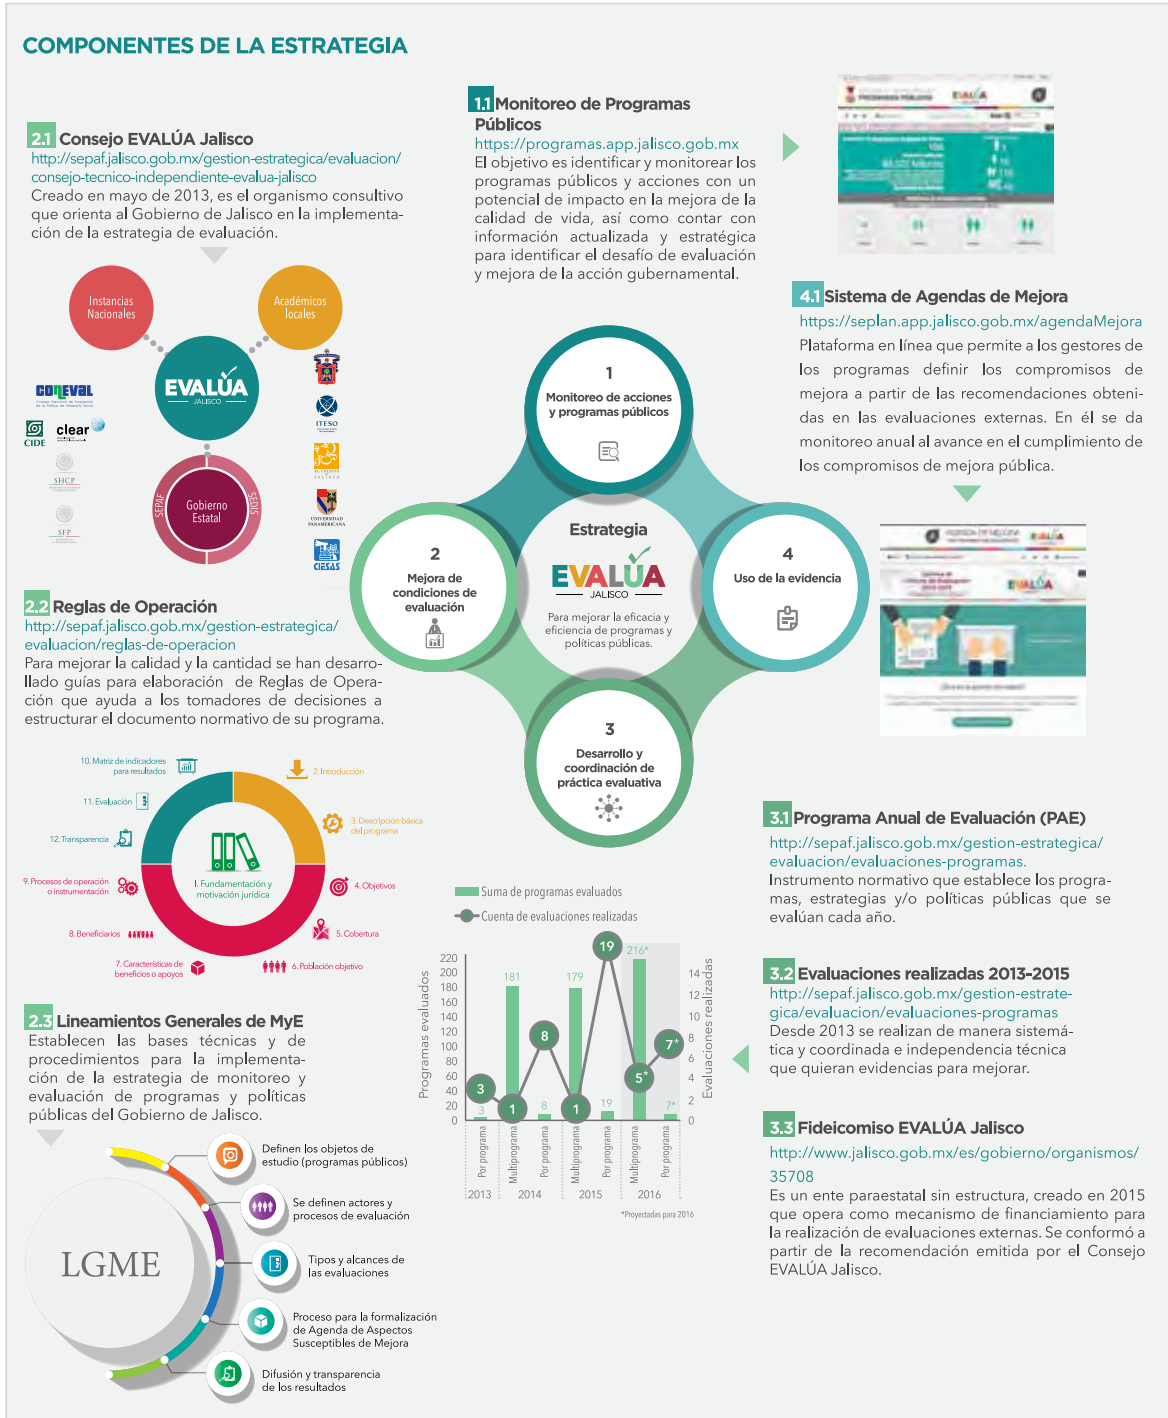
COMPONENTES DE LA ESTRATEGIA

2.1 Consejo EVALÚA Jalisco
http://sepaf.jalisco.gob.mx/gestion-estrategica/evaluacion/consejo-tecnico-independiente-evalua-jalisco
Creado en mayo de 2013, es el organismo consultivo que orienta al Gobierno de Jalisco en la implementación de la estrategia de evaluación.

Instancias Nacionales
Académicos locales
EVALÚA JALISCO
Gobierno Estatal
SEPAF
SEPLAN
CONEVAL
CIDE
clear
SHCP
SFP
ITESO
UNIVERSIDAD PANAMERICANA
CIESAS

1.1 Monitoreo de Programas Públicos
https://programas.app.jalisco.gob.mx
El objetivo es identificar y monitorear los programas públicos y acciones con un potencial de impacto en la mejora de la calidad de vida, así como contar con información actualizada y estratégica para identificar el desafío de evaluación y mejora de la acción gubernamental.

4.1 Sistema de Agendas de Mejora
https://seplan.app.jalisco.gob.mx/agendaMejora
Plataforma en línea que permite a los gestores de los programas definir los compromisos de mejora a partir de las recomendaciones obtenidas en las evaluaciones externas. En él se da monitoreo anual al avance en el cumplimiento de los compromisos de mejora pública.

1
Monitoreo de acciones y programas públicos

2
Mejora de condiciones de evaluación

Estrategia
EVALÚA
JALISCO
Para mejorar la eficacia y eficiencia de programas y políticas públicas.

4
Uso de la evidencia

3
Desarrollo y coordinación de práctica evaluativa

2.2 Reglas de Operación
http://sepaf.jalisco.gob.mx/gestion-estrategica/evaluacion/reglas-de-operacion
Para mejorar la calidad y la cantidad se han desarrollado guías para elaboración de Reglas de Operación que ayuda a los tomadores de decisiones a estructurar el documento normativo de su programa.

10. Matriz de indicadores para resultados
11. Evaluación
12. Transparencia
9. Procesos de operación o instrumentación
8. Beneficiarios
7. Características de beneficios o apoyos
6. Población objetivo
5. Cobertura
4. Objetivos
3. Descripción básica del programa
2. Introducción
1. Fundamentación y motivación jurídica

3.1 Programa Anual de Evaluación (PAE)
http://sepaf.jalisco.gob.mx/gestion-estrategica/evaluacion/evaluaciones-programas.
Instrumento normativo que establece los programas, estrategias y/o políticas públicas que se evalúan cada año.

Suma de programas evaluados
Cuenta de evaluaciones realizadas

| | 2013 | 2014 | | 2015 | | 2016 | |
|---|---|---|---|---|---|---|---|
| | Por programa | Multiprograma | Por programa | Multiprograma | Por programa | Multiprograma | Por programa |
| Programas | 3 | 181 | 8 | 179 | 19 | 216* | 7* |
| Evaluaciones | 3 | 1 | 8 | 1 | 19 | 5* | 7* |

Programas evaluados: 0 20 40 60 80 100 120 140 160 180 200 220
Evaluaciones realizadas: 0 2 4 6 8 10 12 14
*Proyectadas para 2016

3.2 Evaluaciones realizadas 2013-2015
http://sepaf.jalisco.gob.mx/gestion-estrategica/evaluacion/evaluaciones-programas
Desde 2013 se realizan de manera sistemática y coordinada e independencia técnica que quieran evidencias para mejorar.

2.3 Lineamientos Generales de MyE
Establecen las bases técnicas y de procedimientos para la implementación de la estrategia de monitoreo y evaluación de programas y políticas públicas del Gobierno de Jalisco.

LGME
Definen los objetos de estudio (programas públicos)
Se definen actores y procesos de evaluación
Tipos y alcances de las evaluaciones
Proceso para la formalización de Agenda de Aspectos Susceptibles de Mejora
Difusión y transparencia de los resultados

3.3 Fideicomiso EVALÚA Jalisco
http://www.jalisco.gob.mx/es/gobierno/organismos/35708
Es un ente paraestatal sin estructura, creado en 2015 que opera como mecanismo de financiamiento para la realización de evaluaciones externas. Se conformó a partir de la recomendación emitida por el Consejo EVALÚA Jalisco.